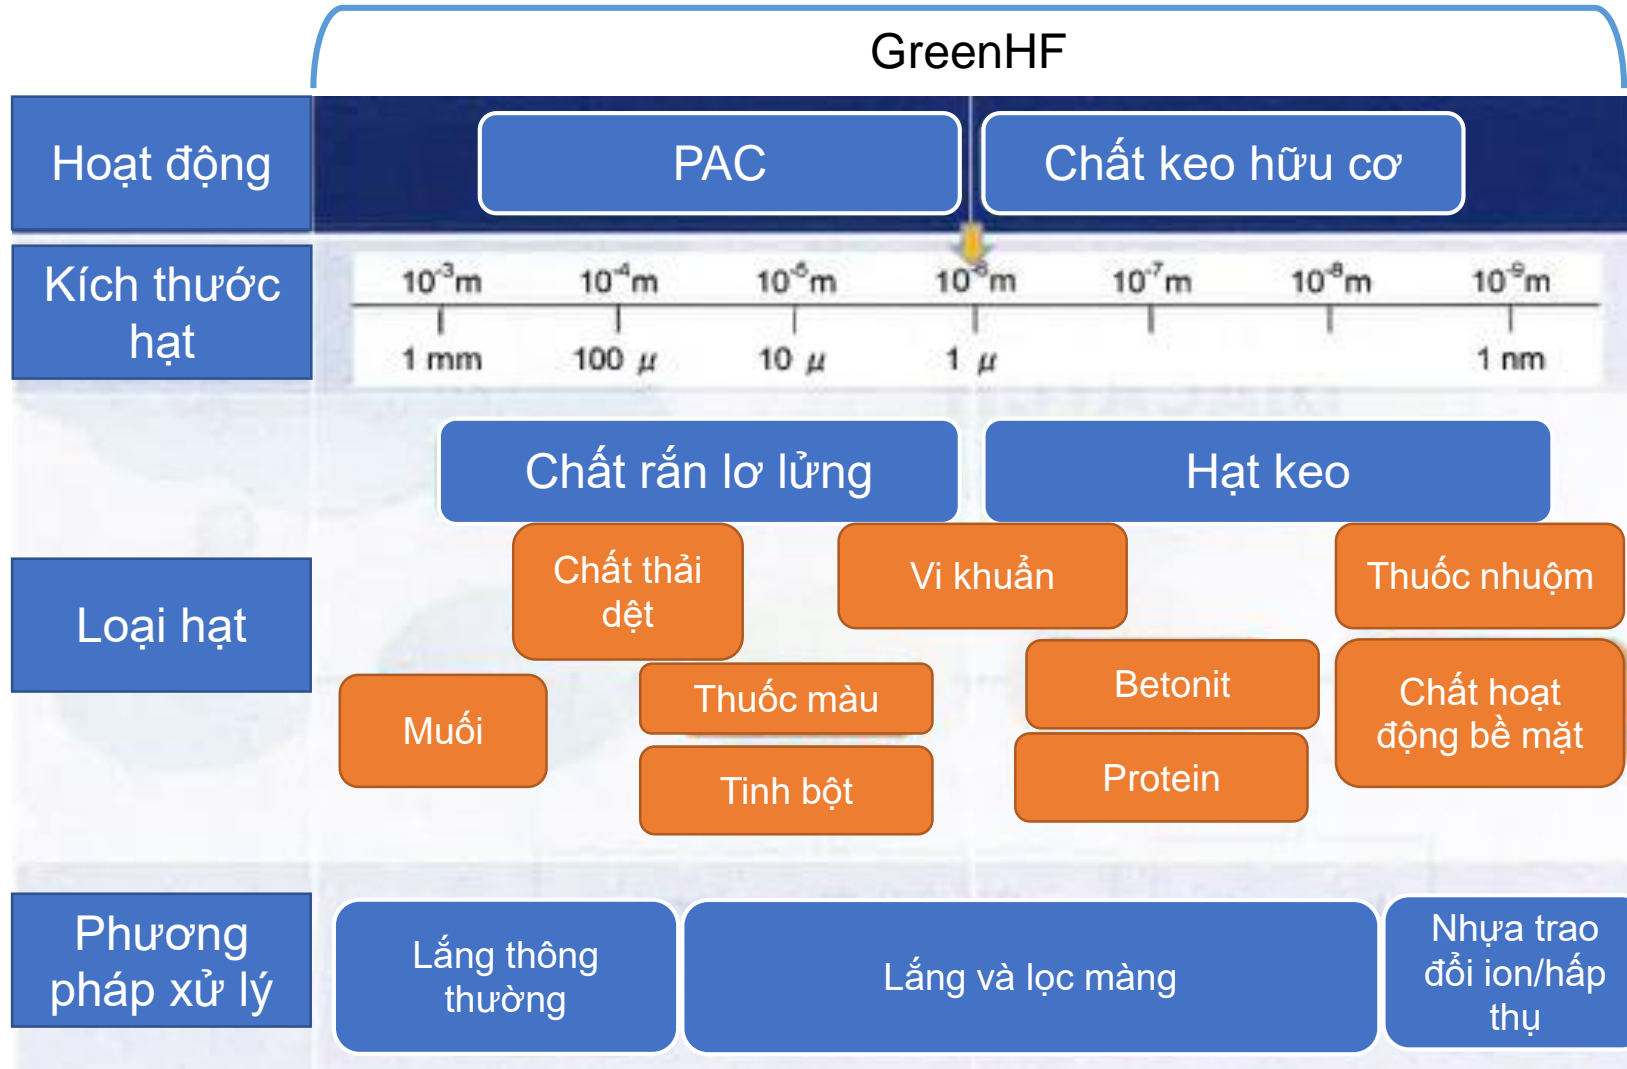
GreenHF

Hoạt động

PAC

Chất keo hữu cơ

Kích thước hạt

$10^{-3}$m $10^{-4}$m $10^{-5}$m $10^{-6}$m $10^{-7}$m $10^{-8}$m $10^{-9}$m

1 mm 100 $\mu$ 10 $\mu$ 1 $\mu$ 1 nm

Chất rắn lơ lửng

Hạt keo

Loại hạt

Chất thải dệt

Vi khuẩn

Thuốc nhuộm

Muối

Thuốc màu

Betonit

Chất hoạt động bề mặt

Tinh bột

Protein

Phương pháp xử lý

Lắng thông thường

Lắng và lọc màng

Nhựa trao đổi ion/hấp thụ